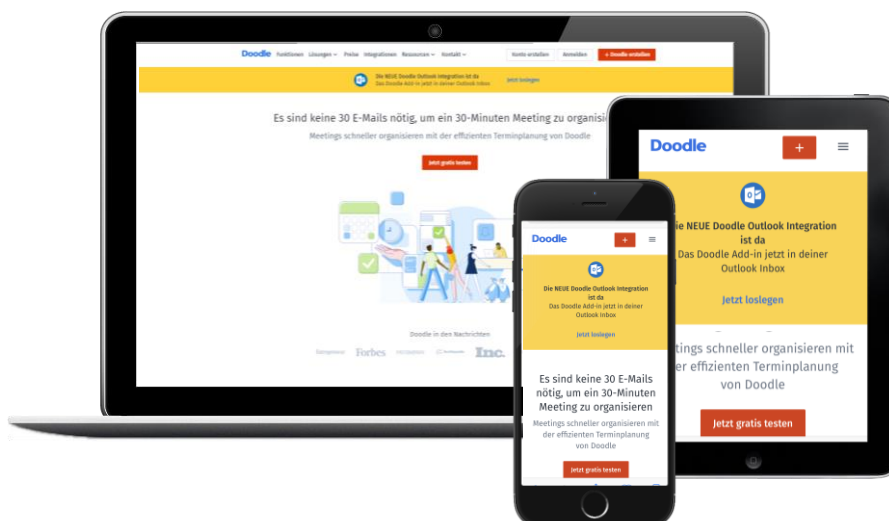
Doodle Funktionen Lösungen Preise Integrationen Ressourcen Kontakt Konto erstellen Anmelden + Doodle erstellen

Die NEUE Doodle Outlook Integration ist da
Das Doodle Add-in jetzt in deiner Outlook Inbox
Jetzt loslegen

Es sind keine 30 E-Mails nötig, um ein 30-Minuten Meeting zu organisi

Meetings schneller organisieren mit der effizienten Terminplanung von Doodle

Jetzt gratis testen

Doodle in den Nachrichten

Forbes Inc.

Doodle +

ie NEUE Doodle Outlook Integration ist da
Das Doodle Add-in jetzt in deiner Outlook Inbox

Jetzt loslegen

etings schneller organisieren mit er effizienten Terminplanung von Doodle

Jetzt gratis testen

Doodle +

Die NEUE Doodle Outlook Integration ist da
Das Doodle Add-in jetzt in deiner Outlook Inbox

Jetzt loslegen

Es sind keine 30 E-Mails nötig, um ein 30-Minuten Meeting zu organisieren

Meetings schneller organisieren mit der effizienten Terminplanung von Doodle

Jetzt gratis testen